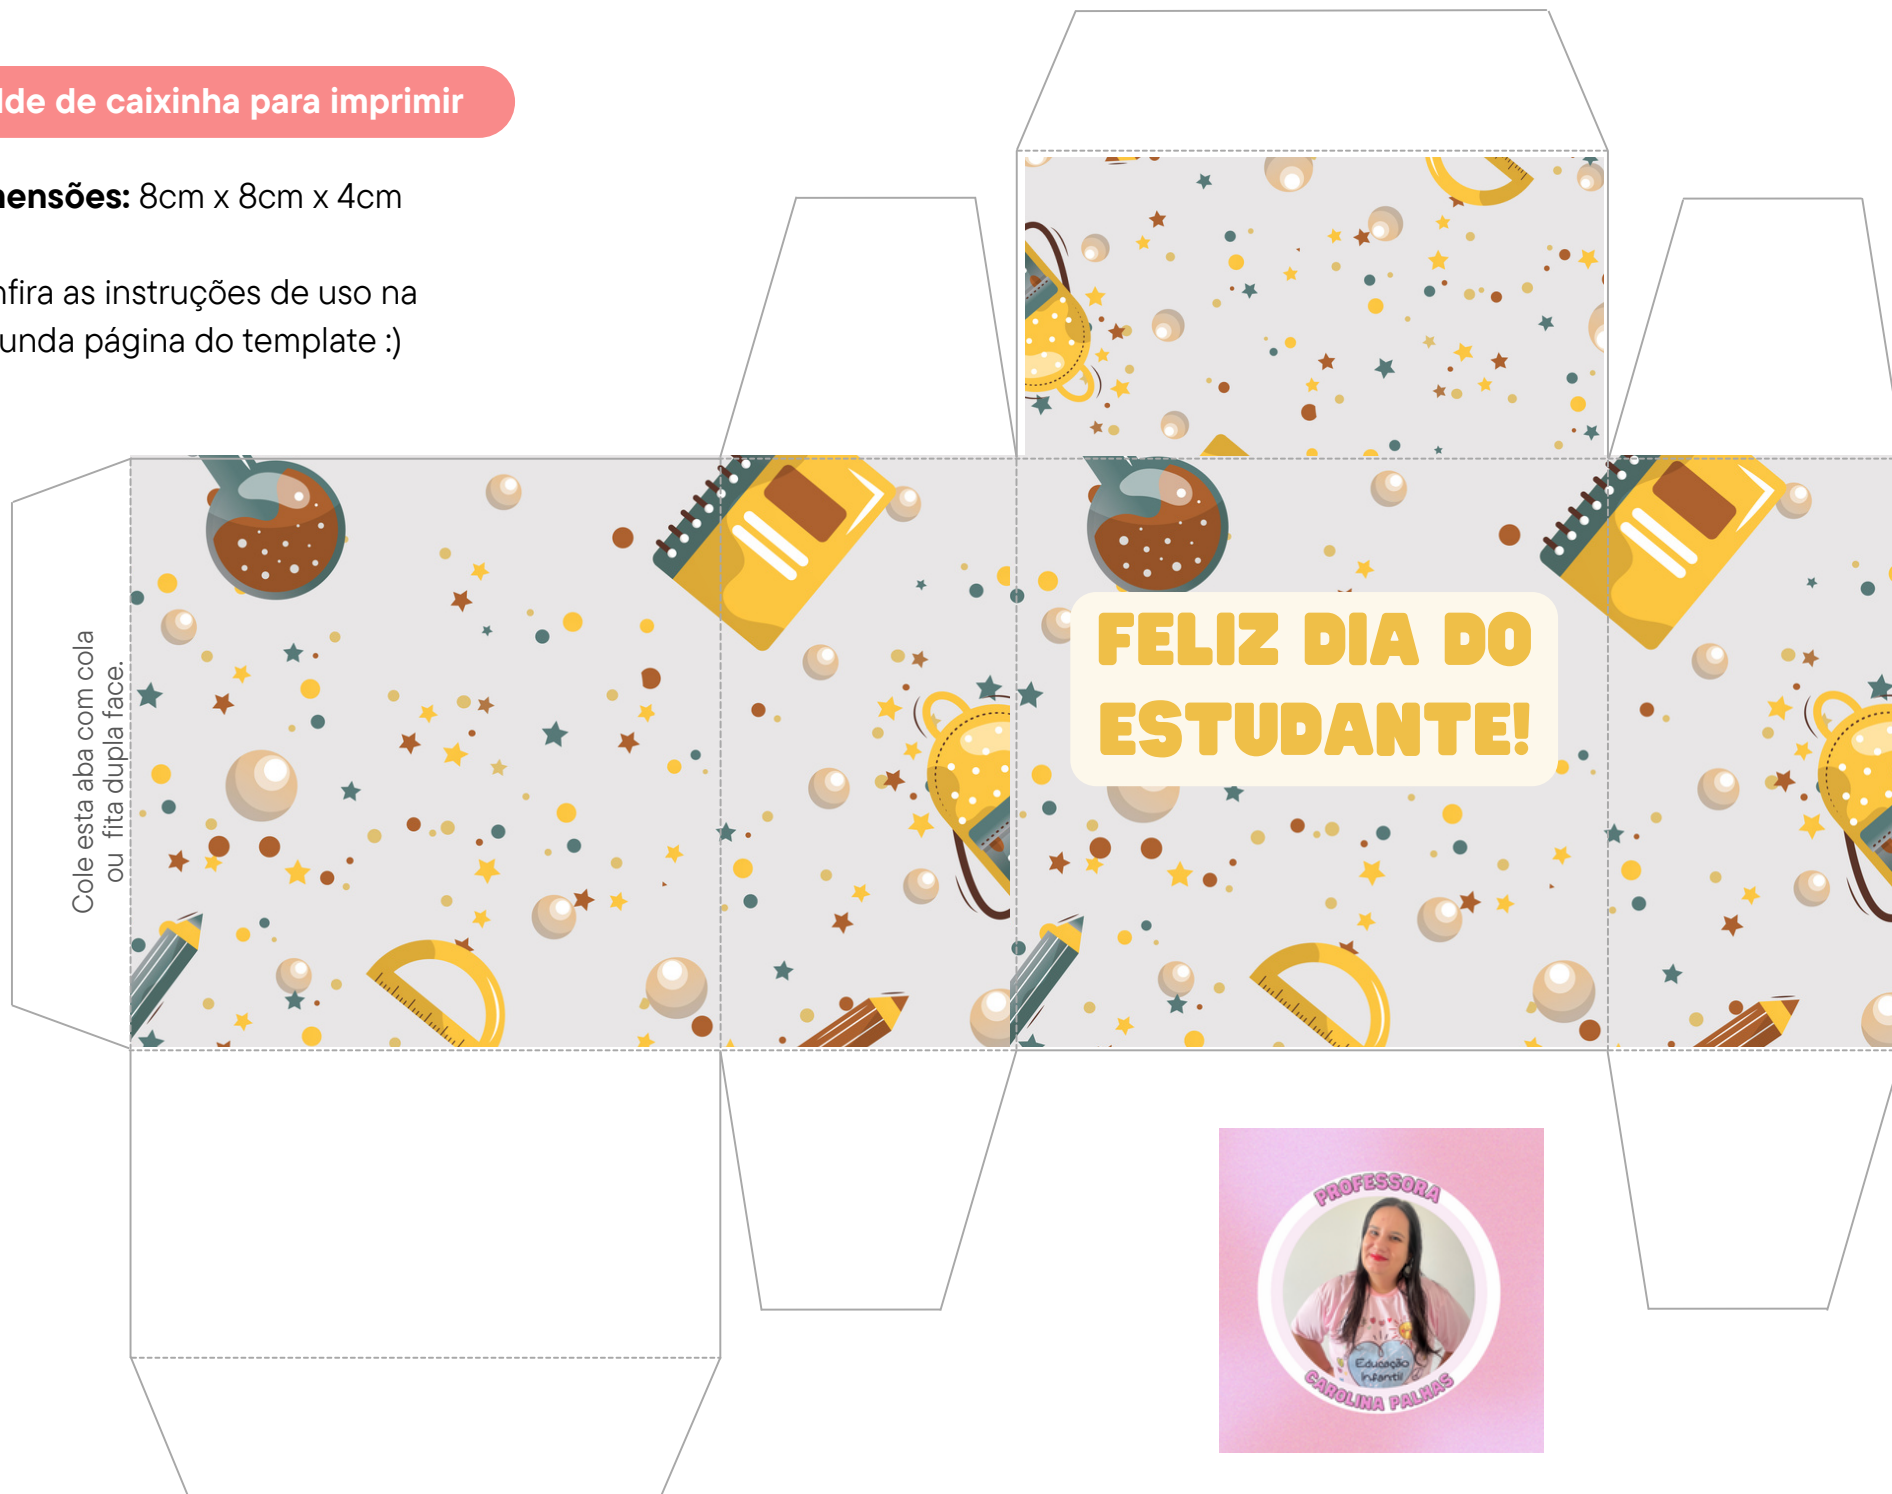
lde de caixinha para imprimir

nensões: 8cm x 8cm x 4cm

nfira as instruções de uso na unda página do template :)

Cole esta aba com cola ou fita dupla face.

FELIZ DIA DO ESTUDANTE!

PROFESSORA

Educação Infantil

CAROLINA PALHAS